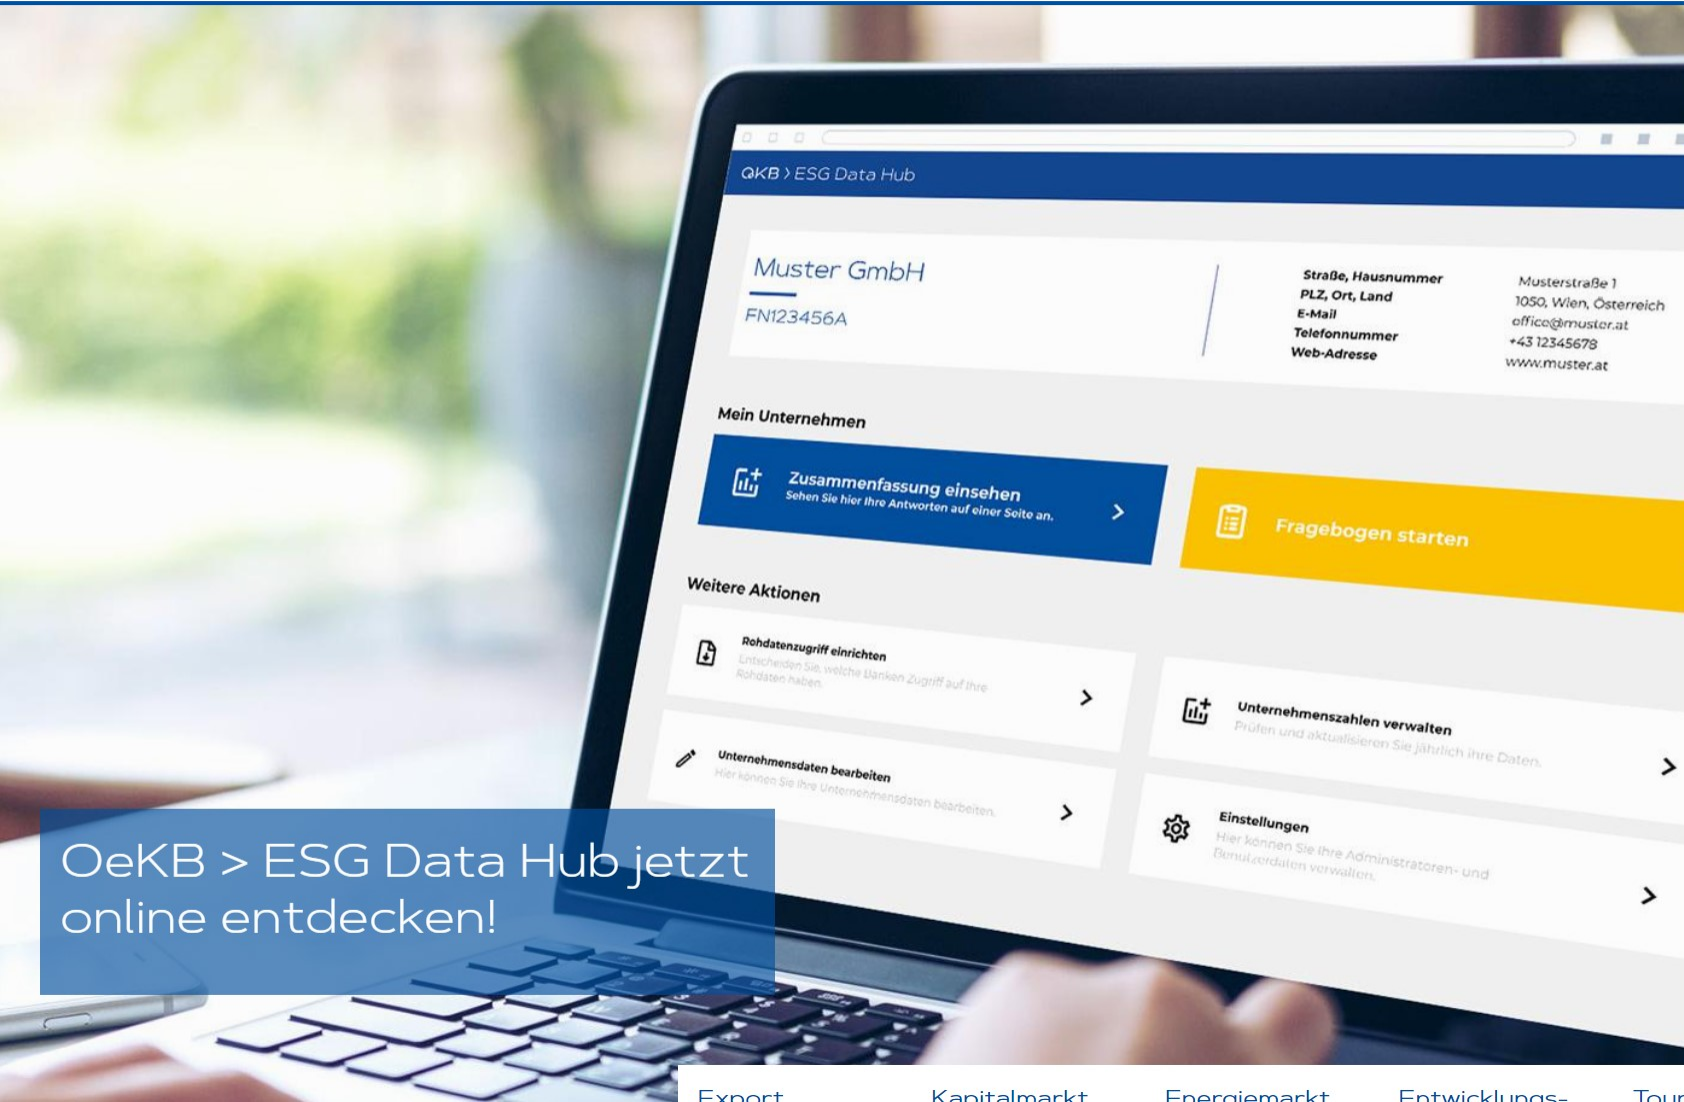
QKB > ESG Data Hub

Muster GmbH
FN123456A

Straße, Hausnummer
PLZ, Ort, Land
E-Mail
Telefonnummer
Web-Adresse

Musterstraße 1
1050, Wien, Österreich
office@muster.at
+43 12345678
www.muster.at

Mein Unternehmen

Zusammenfassung einsehen
Sehen Sie hier Ihre Antworten auf einer Seite an.

Fragebogen starten

Weitere Aktionen

Rohdatenzugriff einrichten
Entscheiden Sie, welche Banken Zugriff auf Ihre Rohdaten haben.

Unternehmenszahlen verwalten
Prüfen und aktualisieren Sie jährlich Ihre Daten.

Unternehmensdaten bearbeiten
Hier können Sie Ihre Unternehmensdaten bearbeiten.

Einstellungen
Hier können Sie Ihre Administratoren- und Benutzerdaten verwalten.

OeKB > ESG Data Hub jetzt online entdecken!

Export Kapitalmarkt Energiemarkt Entwicklungs- Tour